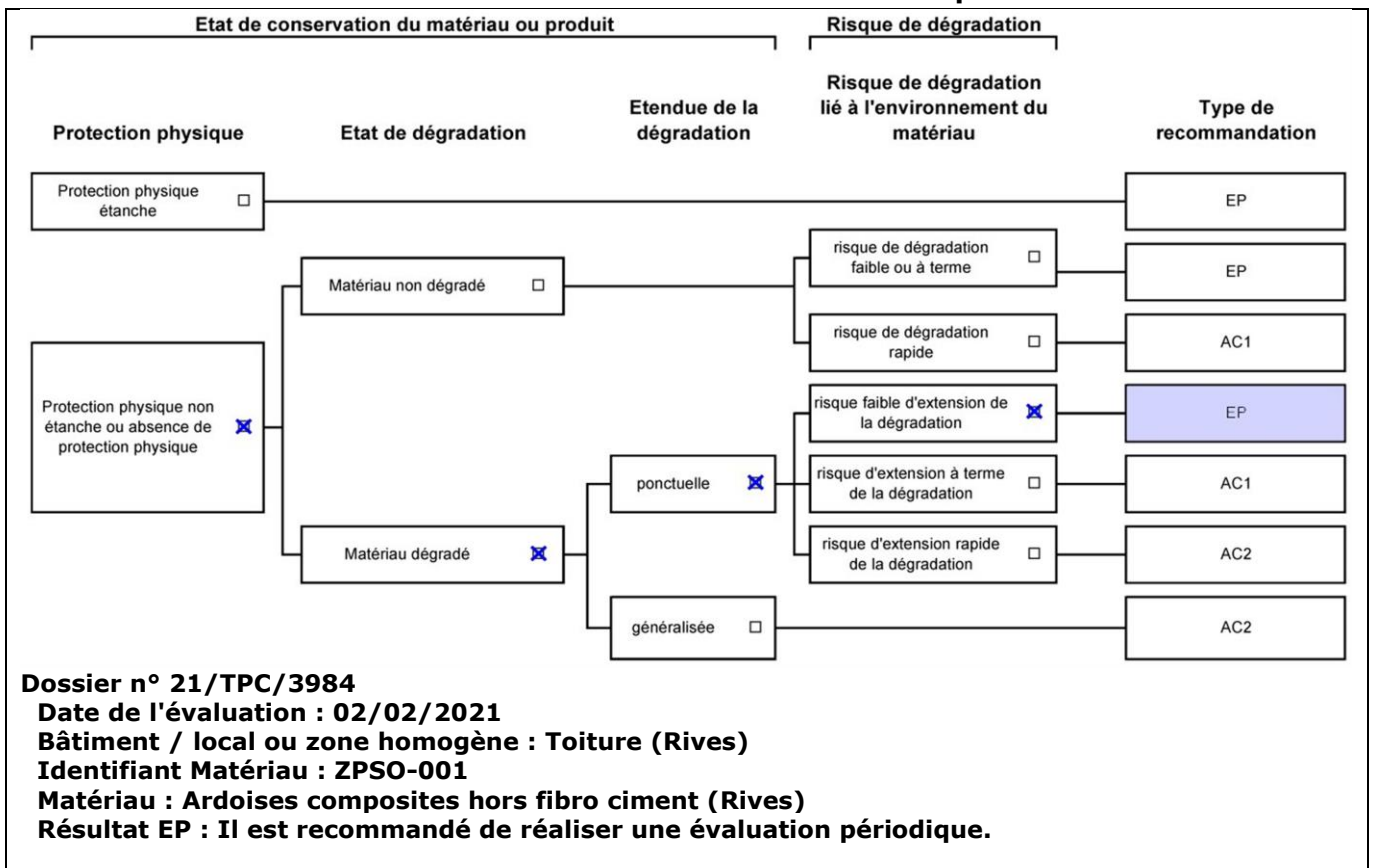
Etat de conservation du matériau ou produit

Risque de dégradation

Protection physique

Etat de dégradation

Etendue de la dégradation

Risque de dégradation lié à l'environnement du matériau

Type de recommandation

Protection physique étanche ☐

EP

Matériau non dégradé ☐

risque de dégradation faible ou à terme ☐

EP

risque de dégradation rapide ☐

AC1

Protection physique non étanche ou absence de protection physique ☒

risque faible d'extension de la dégradation ☒

EP

ponctuelle ☒

risque d'extension à terme de la dégradation ☐

AC1

Matériau dégradé ☒

risque d'extension rapide de la dégradation ☐

AC2

généralisée ☐

AC2

Dossier n° 21/TPC/3984
Date de l'évaluation : 02/02/2021
Bâtiment / local ou zone homogène : Toiture (Rives)
Identifiant Matériau : ZPSO-001
Matériau : Ardoises composites hors fibro ciment (Rives)
Résultat EP : Il est recommandé de réaliser une évaluation périodique.